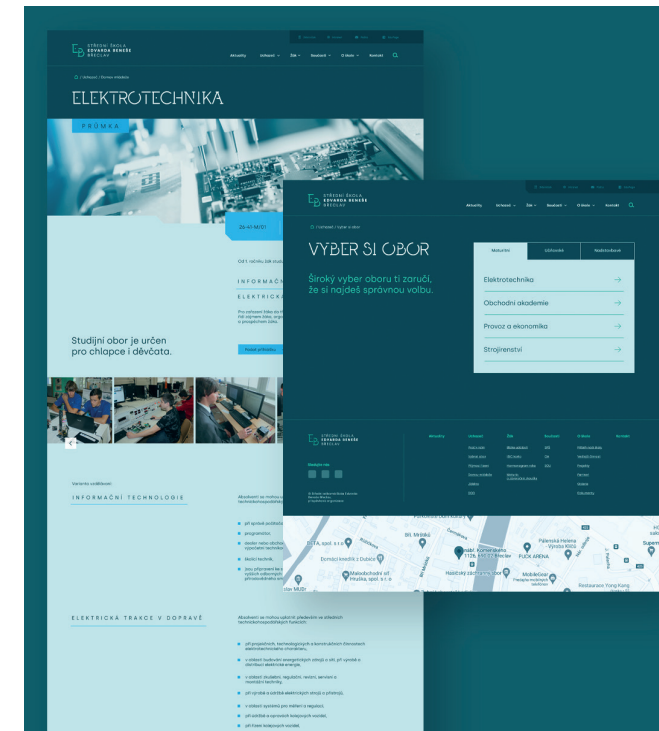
STŘEDNÍ ŠKOLA EDVARDA BENEŠE BŘECLAV

Aktuality Uchazeči Žák Rodiče O škole Kontakt

ELEKTROTECHNIKA

PRŮMKA

26-41-M/01

INFORMAČ

ELEKTRICK

Studijní obor je určen pro chlapce i děvčata.

Podat přihlášku

INFORMAČNÍ TECHNOLOGIE

ELEKTRICKÁ TRAKCE V DOPRAVĚ

STŘEDNÍ ŠKOLA EDVARDA BENEŠE BŘECLAV

Aktuality Uchazeči Žák Rodiče O škole Kontakt

VYBER SI OBOR

Široký výběr oborů ti zaručí, že si najdeš správnou volbu.

Maturitní | Učňovské | Nástavbové

Elektrotechnika

Obchodní akademie

Provoz a ekonomika

Strojírenství

STŘEDNÍ ŠKOLA EDVARDA BENEŠE BŘECLAV

Aktuality Uchazeči Žák Rodiče O škole Kontakt

PUCK ARÉNA

Domácí Kredik z Dubiče

Maloobchodní síť Hruška, spol. s r.o.

Restaurace Yang Kang